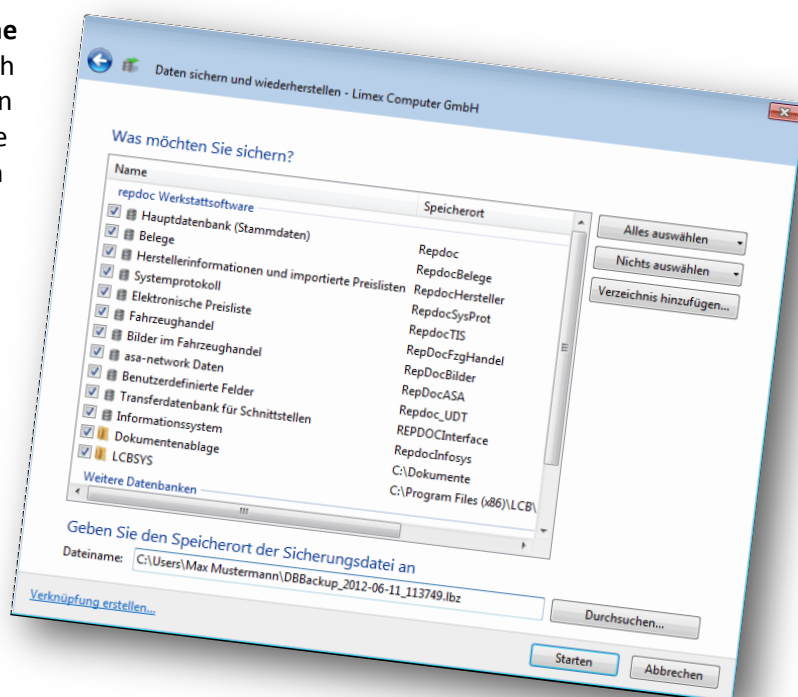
ne
h
n
e
n

Daten sichern und wiederherstellen - Limex Computer GmbH

Was möchten Sie sichern?

| Name | Speicherort |
|---|---|
| repdoc Werkstattsoftware | |
| Hauptdatenbank (Stammdaten) | Repdoc |
| Belege | RepdocBelege |
| Herstellerinformationen und importierte Preislisten | RepdocHersteller |
| Systemprotokoll | RepdocSysProt |
| Elektronische Preisliste | RepdocTIS |
| Fahrzeughandel | RepDocFzgHandel |
| Bilder im Fahrzeughandel | RepDocBilder |
| asa-network Daten | RepDocASA |
| Benutzerdefinierte Felder | Repdoc_UDT |
| Transferdatenbank für Schnittstellen | REPDOCInterface |
| Informationssystem | RepdocInfosys |
| Dokumentenablage | C:\Dokumente |
| LCBSYS | C:\Program Files (x86)\LCB\ |
| Weitere Datenbanken | |

Alles auswählen
Nichts auswählen
Verzeichnis hinzufügen...

Geben Sie den Speicherort der Sicherungsdatei an

Dateiname: C:\Users\Max Mustermann\DBBackup_2012-06-11_113749.lbz

Durchsuchen...

Verknüpfung erstellen...

Starten
Abbrechen